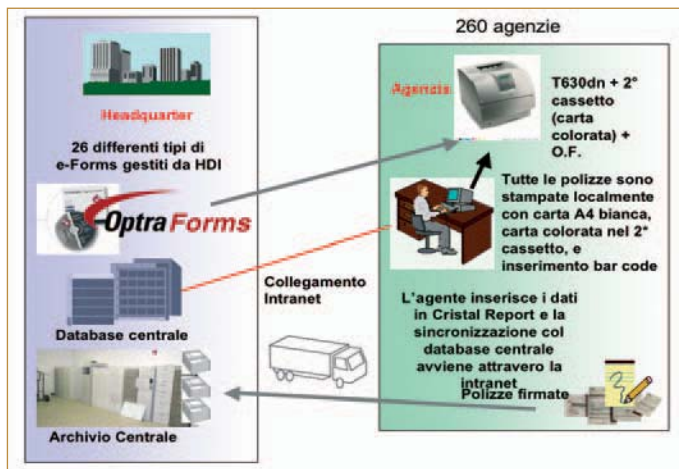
Headquarter

26 differenti tipi di e-Forms gestiti da HDI

OptraForms

Database centrale

Archivio Centrale

Collegamento Intranet

260 agenzie

Agenzia

T630dn + 2° cassetto (carta colorata) + O.F.

Tutte le polizze sono stampate localmente con carta A4 bianca, carta colorata nel 2* cassetto, e inserimento bar code

L'agente inserisce i dati in Cristal Report e la sincronizzazione col database centrale avviene attravero la intranet

Polizze firmate